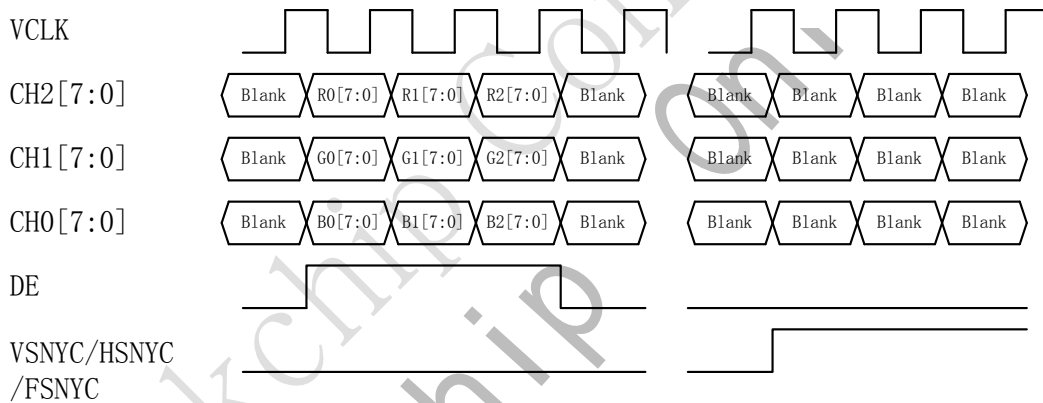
VCLK

CH2[7:0]

Blank R0[7:0] R1[7:0] R2[7:0] Blank Blank Blank Blank Blank

CH1[7:0]

Blank G0[7:0] G1[7:0] G2[7:0] Blank Blank Blank Blank Blank

CH0[7:0]

Blank B0[7:0] B1[7:0] B2[7:0] Blank Blank Blank Blank Blank

DE

VSNYC/HSNYC /FSNYC